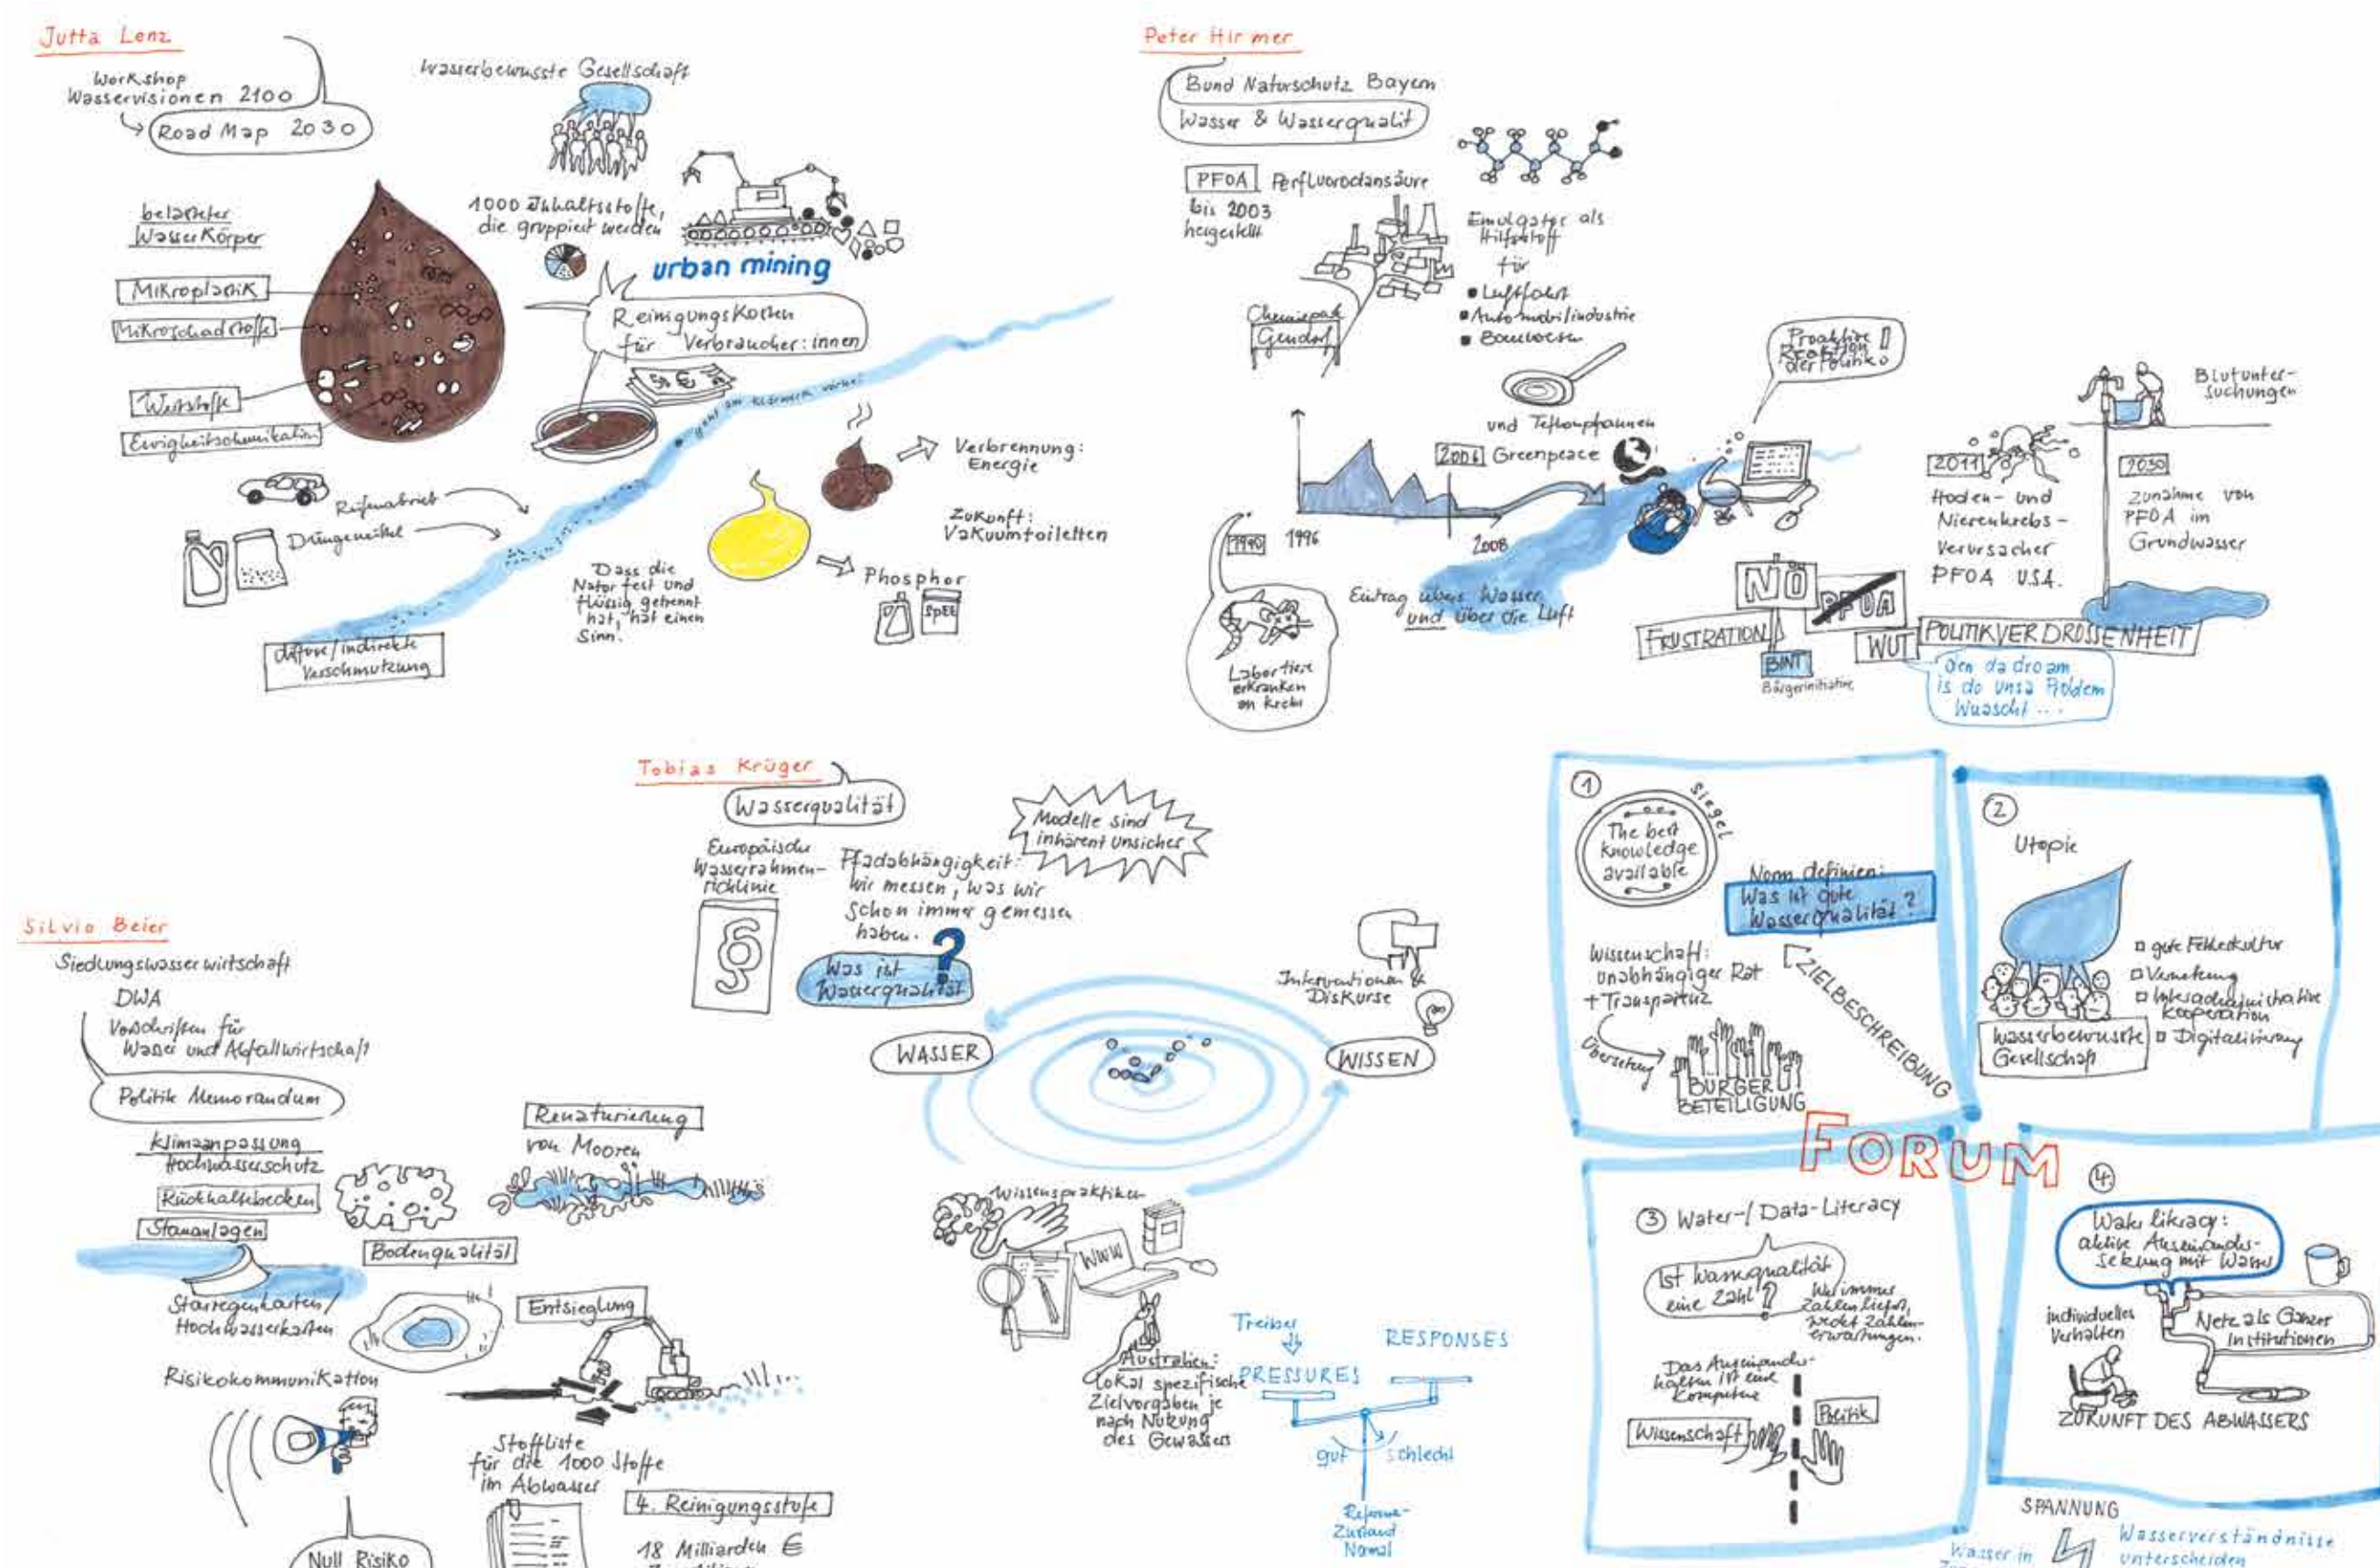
Jutta Lenz

Workshop Wasservisionen 2100
Road Map 2030

Wasserbewusste Gesellschaft

belasteter Wasserkörper
Mikroplastik
Mikroschadstoffe
Wirkstoffe
Ewigkeitschemikalien

1000 Inhaltsstoffe, die gruppiert werden

urban mining

Reinigungskosten für Verbraucher:innen

geht an Klärwerk vorbei

Reifenabrieb
Düngemittel

diffuse / indirekte Verschmutzung

Dass die Natur fest und flüssig getrennt hat, hat einen Sinn.

Verbrennung: Energie

Zukunft: Vakuumtoiletten

Phosphor

Peter Hirmer

Bund Naturschutz Bayern
Wasser & Wasserqualität

PFOA Perfluoroctansäure
bis 2003 hergestellt

Emulgator als Hilfsstoff für
• Luftfahrt
• Automobilindustrie
• Bauwesen

Chemiepark Gendorf

und Teflonpfannen

2004 Greenpeace

Proaktive Reaktion der Politik !

1990 1996 2008

Eintrag übers Wasser und über die Luft

Labortiere erkranken an Krebs

2011 Hoden- und Nierenkrebs - Verursacher PFOA USA

Blutuntersuchungen

2030 Zunahme von PFOA im Grundwasser

NÖ
PFOA
FRUSTRATION
WUT
BINT
Bürgerinitiative
POLITIKVERDROSSENHEIT

den da droam is do unsa Problem Wuascht ...

Tobias Krüger

Wasserqualität

Europäische Wasserrahmenrichtlinie

Pfadabhängigkeit: wir messen, was wir schon immer gemessen haben.

Modelle sind inhärent unsicher

Was ist Wasserqualität ?

Interventionen & Diskurse

WASSER
WISSEN

Wissenspraktiken

WWW

Australien: lokal spezifische Zielvorgaben je nach Nutzung des Gewässers

Treiber
PRESSURES
RESPONSES
gut
schlecht
Referenz-Zustand Normal

Silvio Beier

Siedlungswasserwirtschaft
DWA
Vorschriften für Wasser und Abfallwirtschaft

Politik Memorandum

Klimaanpassung
Hochwasserschutz
Rückhaltebecken
Stauanlagen

Renaturierung von Mooren

Bodenqualität

Starregenkarten / Hochwasserkarten

Entsieglung

Risikokommunikation

Null Risiko

Stoffliste für die 1000 Stoffe im Abwasser

4. Reinigungsstufe

18 Milliarden €

FORUM

1
Siegel
The best knowledge available

Norm definieren: Was ist gute Wasserqualität ?

Wissenschaft: unabhängiger Rat + Transparenz

ZIELBESCHREIBUNG

Übersetzung

BÜRGERBETEILIGUNG

2
Utopie
□ gute Fehlerkultur
□ Vernetzung
□ Intersektoral & interdisziplinäre Kooperation
□ Digitalisierung
wasserbewusste Gesellschaft

3 Water- / Data-Literacy

Ist Wasserqualität eine Zahl ?
Wir immer Zahlen liefert, erzeugt Zahlenerwartungen.

Das Aushandeln ist eine Kompetenz

Wissenschaft
Politik

4
Water literacy: aktive Auseinandersetzung mit Wasser

individuelles Verhalten

Netze als Gemeinschaftsinstitutionen

ZUKUNFT DES ABWASSERS

SPANNUNG
Wasserverständnisse unterscheiden
Wasser in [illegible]